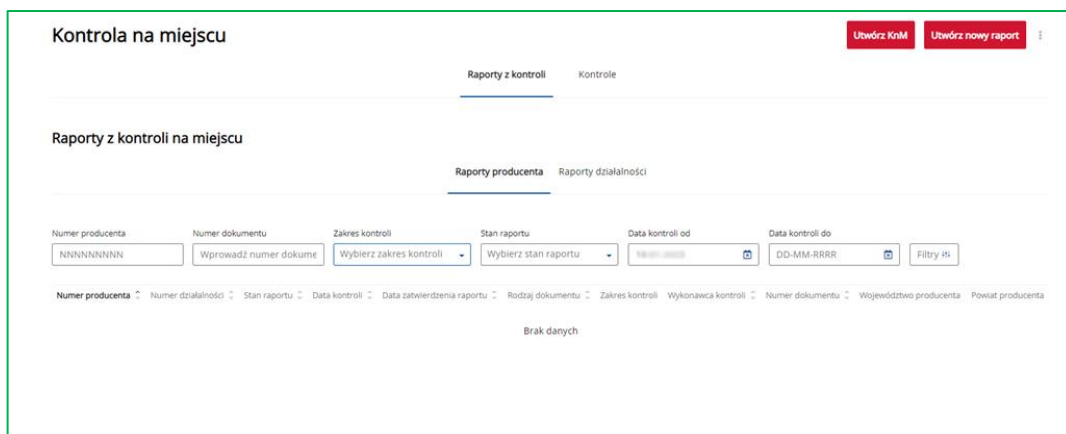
Kontrola na miejscu

Utwórz KnM Utwórz nowy raport

Raporty z kontroli Kontrole

Raporty z kontroli na miejscu

Raporty producenta Raporty działalności

Numer producenta
NNNNNNNNN

Numer dokumentu
Wprowadź numer dokume

Zakres kontroli
Wybierz zakres kontroli

Stan raportu
Wybierz stan raportu

Data kontroli od
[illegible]

Data kontroli do
DD-MM-RRRR

Filtry

| Numer producenta | Numer działalności | Stan raportu | Data kontroli | Data zatwierdzenia raportu | Rodzaj dokumentu | Zakres kontroli | Wykonawca kontroli | Numer dokumentu | Województwo producenta | Powiat producenta |
|---|---|---|---|---|---|---|---|---|---|---|

Brak danych